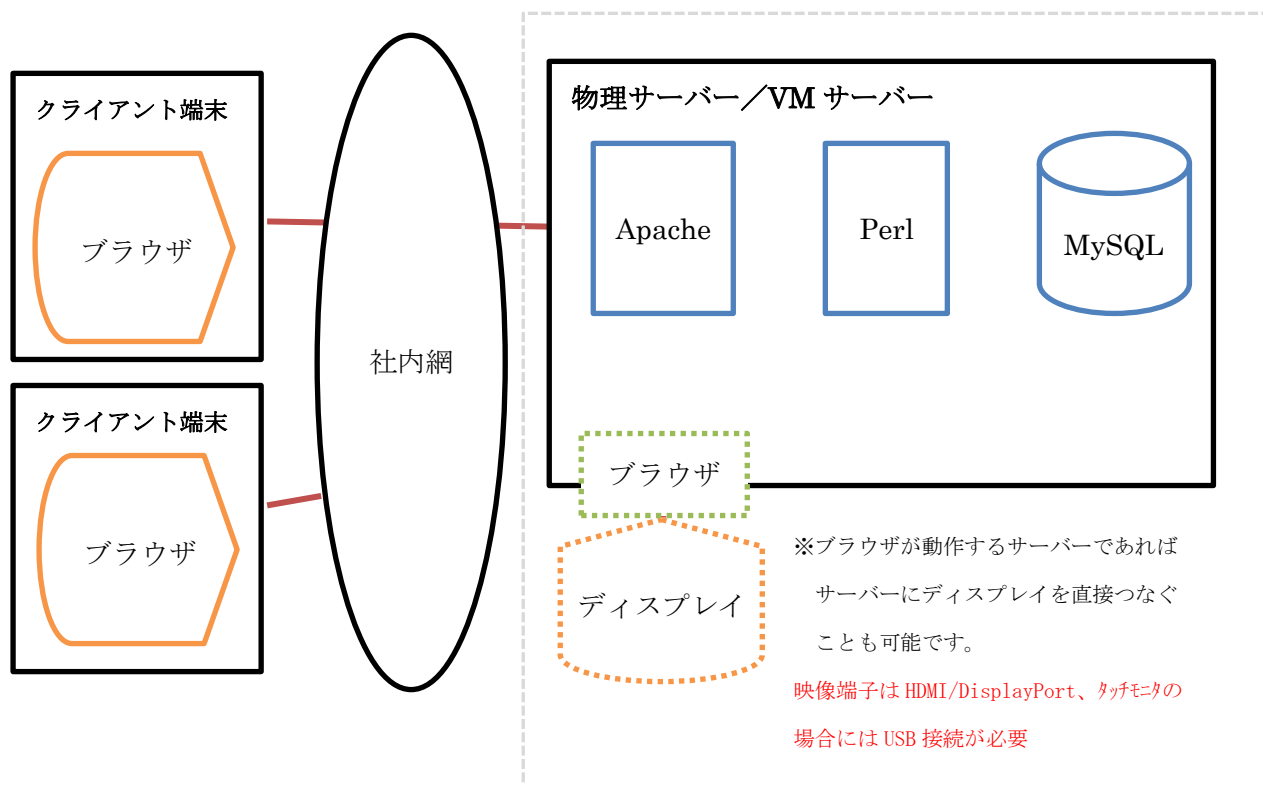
クライアント端末

ブラウザ

クライアント端末

ブラウザ

社内網

物理サーバー／VM サーバー

Apache

Perl

MySQL

ブラウザ

ディスプレイ

※ブラウザが動作するサーバーであれば サーバーにディスプレイを直接つなぐことも可能です。

映像端子は HDMI/DisplayPort、ﾀｯﾁﾓﾆﾀの場合には USB 接続が必要